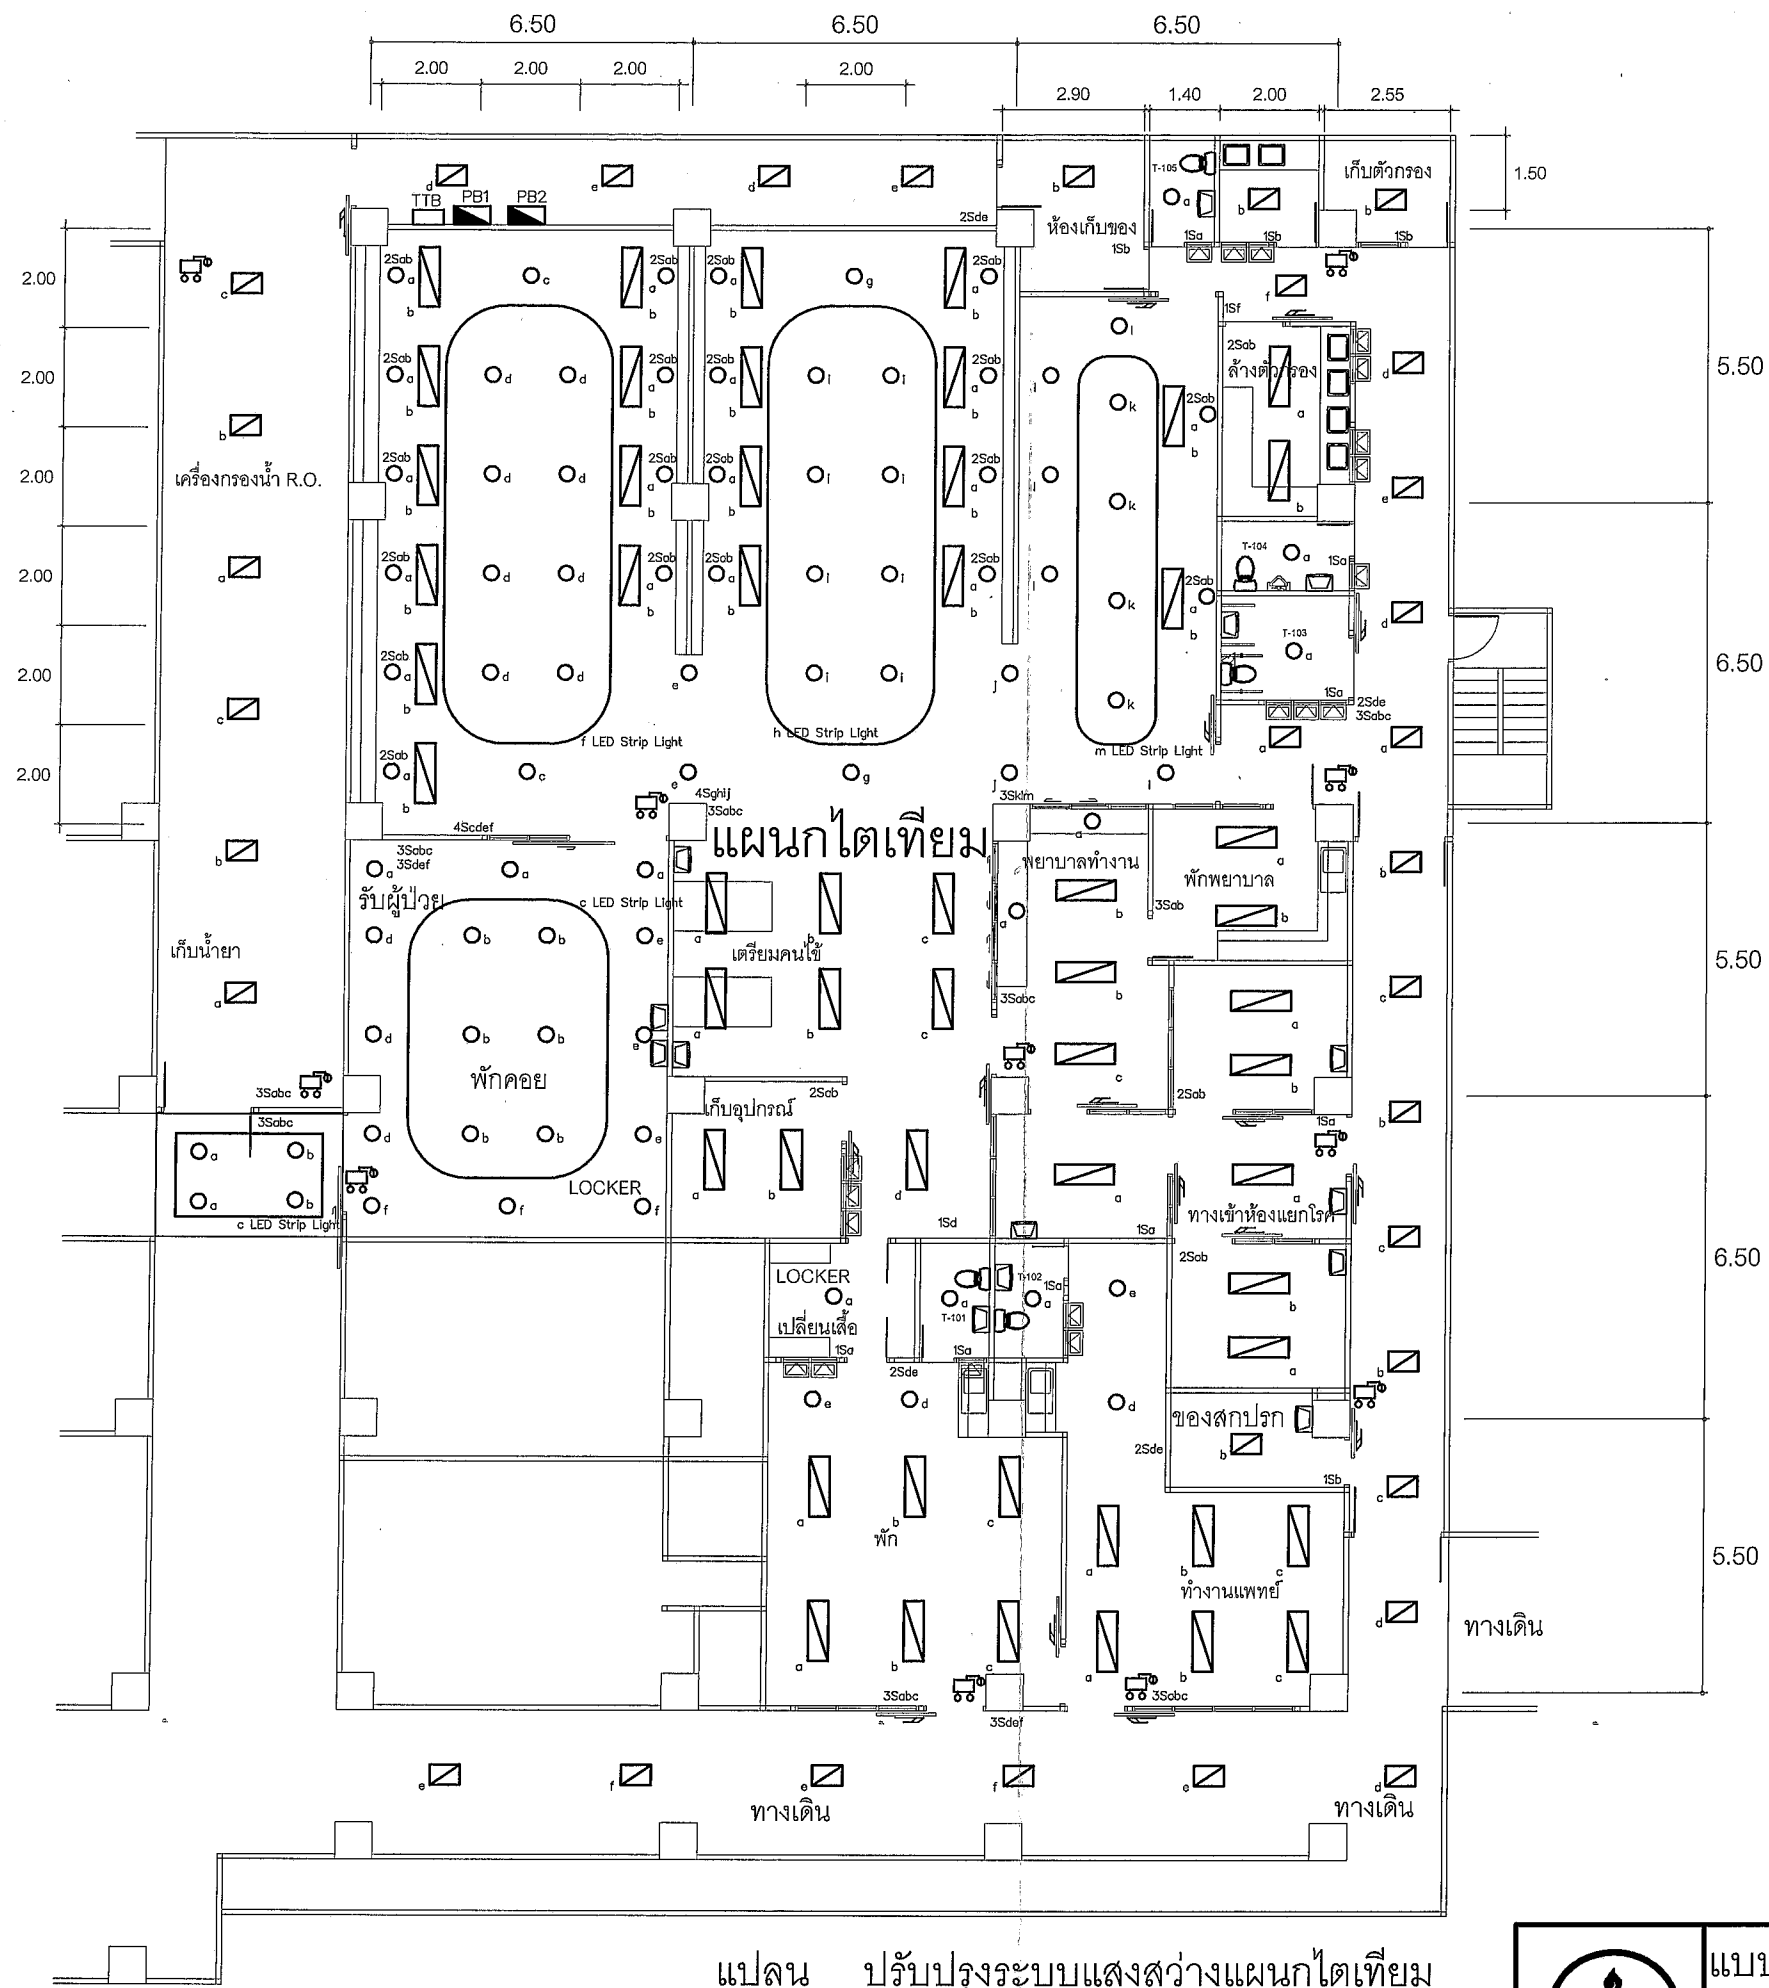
6.50 6.50 6.50
2.00 2.00 2.00 2.00
2.90 1.40 2.00 2.55
1.50
2.00
2.00
2.00
2.00
2.00
2.00
5.50
6.50
5.50
6.50
5.50

TTB PB1 PB2
ห้องเก็บของ
เก็บตัวกรอง
T-105
ล้างตัวกรอง
เครื่องกรองน้ำ R.O.
T-104
T-103
f LED Strip Light
h LED Strip Light
m LED Strip Light
4Sghij
3Sabc
4Scdef
3Sklm
แผนกไตเทียม
3Sabc
3Sdef
รับผู้ป่วย
พยาบาลทำงาน
พักพยาบาล
c LED Strip Light
เตรียมคนไข้
เก็บน้ำยา
พักคอย
3Sabc
3Sabc
เก็บอุปกรณ์
LOCKER
c LED Strip Light
ทางเข้าห้องแยกโรค
LOCKER
เปลี่ยนเสื้อ
T-102
T-101
ของสกปรก
พัก
ทำงานแพทย์
ทางเดิน
3Sabc
3Sdef
3Sabc
ทางเดิน
ทางเดิน
แปลน ปรับปรุงระบบแสงสว่างแผนกไตเทียม
แบบ